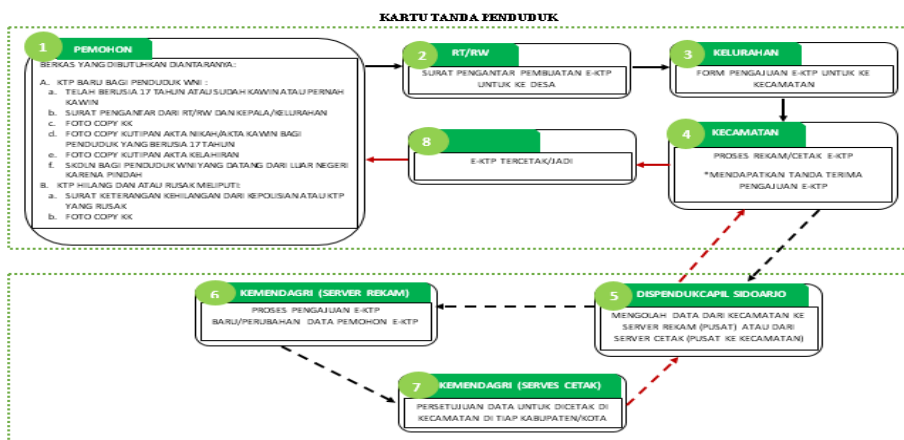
KARTU TANDA PENDUDUK

1 PEMOHON

BERKAS YANG DIBUTUHKAN DIANTARANYA:

A. KTP BARU BAGI PENDUDUK WNI :
a. TELAH BERUSIA 17 TAHUN ATAU SUDAH KAWIN ATAU PERNAH KAWIN
b. SURAT PENGANTAR DARI RT/RW DAN KEPALA/KELURAHAN
c. FOTO COPY KK
d. FOTO COPY KUTIPAN AKTA NIKAH/AKTA KAWIN BAGI PENDUDUK YANG BERUSIA 17 TAHUN
e. FOTO COPY KUTIPAN AKTA KELAHIRAN
f. SKDLN BAGI PENDUDUK WNI YANG DATANG DARI LUAR NEGERI KARENA PINDAH
B. KTP HILANG DAN ATAU RUSAK MELIPUTI:
a. SURAT KETERANGAN KEHILANGAN DARI KEPOLISIAN ATAU KTP YANG RUSAK
b. FOTO COPY KK

2 RT/RW

SURAT PENGANTAR PEMBUATAN E-KTP UNTUK KE DESA

3 KELURAHAN

FORM PENGAJUAN E-KTP UNTUK KE KECAMATAN

4 KECAMATAN

PROSES REKAM/CETAK E-KTP

*MENDAPATKAN TANDA TERIMA PENGAJUAN E-KTP

8

E-KTP TERCETAK/JADI

6 KEMENDAGRI (SERVER REKAM)

PROSES PENGAJUAN E-KTP BARU/PERUBAHAN DATA PEMOHON E-KTP

5 DISPENDUKCAPIL SIDOARJO

MENGOLAH DATA DARI KECAMATAN KE SERVER REKAM (PUSAT) ATAU DARI SERVER CETAK (PUSAT KE KECAMATAN)

7 KEMENDAGRI (SERVES CETAK)

PERSETUJUAN DATA UNTUK DICETAK DI KECAMATAN DI TIAP KABUPATEN/KOTA